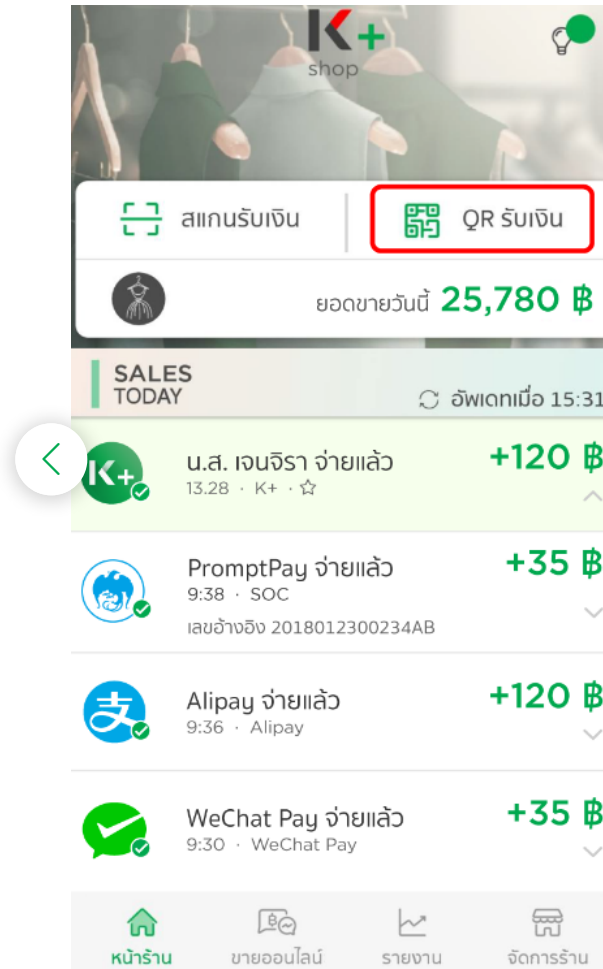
K+
shop

สแกนรับเงิน

QR รับเงิน

ยอดขายวันนี้ 25,780 ฿

SALES
TODAY

อัพเดทเมื่อ 15:31

น.ส. เจนจิรา จ่ายแล้ว
13.28 · K+ · ☆
+120 ฿

PromptPay จ่ายแล้ว
9:38 · SOC
เลขอ้างอิง 2018012300234AB
+35 ฿

Alipay จ่ายแล้ว
9:36 · Alipay
+120 ฿

WeChat Pay จ่ายแล้ว
9:30 · WeChat Pay
+35 ฿

หน้าร้าน
ขายออนไลน์
รายงาน
จัดการร้าน